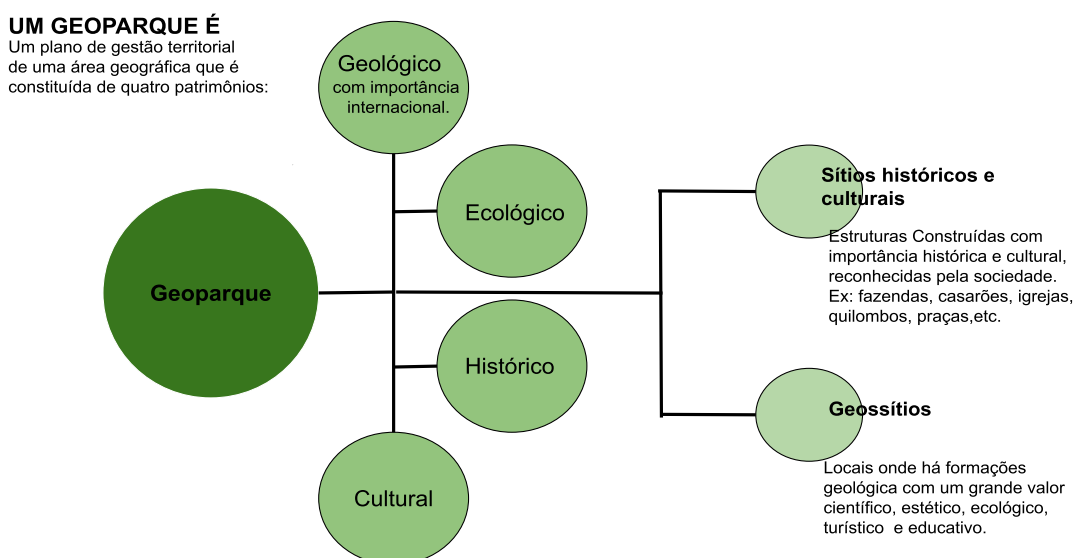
UM GEOPARQUE É
Um plano de gestão territorial de uma área geográfica que é constituída de quatro patrimônios:

Geológico com importância internacional.

Ecológico

Geoparque

Histórico

Cultural

Sítios históricos e culturais

Estruturas Construídas com importância histórica e cultural, reconhecidas pela sociedade. Ex: fazendas, casarões, igrejas, quilombos, praças,etc.

Geossítios

Locais onde há formações geológica com um grande valor científico, estético, ecológico, turístico e educativo.